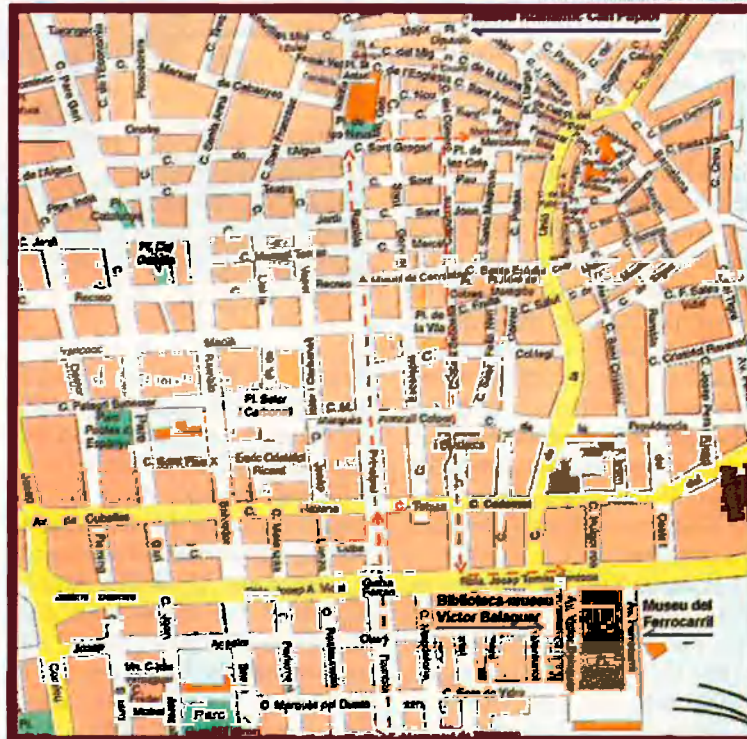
Museu Romàntic Can Papiol

Pl. de la Vila

Rambla

C. Sant Gregori

C. Nou

C. de l'Aigua

Rbla. Josep Tomàs Ventosa

Av. de Cubelles

Biblioteca-museu Víctor Balaguer

Museu del Ferrocarril

Pl. Sant Joan

Rbla. Josep A. Vidal

C. Col·legi

C. Sant Pau

C. Teatre

C. Jardí

C. Recreo

C. Major

Parc

Pl. Soler i Carbonell

Plaça de les Neus

C. Providència

C. Sant Pius X

Pl. Cal Gallina

C. Sant Sebastià

C. Sant Bonaventura

C. Santa Bàrbara

C. de l'Estrella

C. Sant Pere

C. Forn de Vidre

C. Jardí

C. de la Sirena

C. Pau Claris

C. Mercat

C. Marquès del Duero

C. Anselm Clavé

Av. Víctor Balaguer

C. Parellada

Rambla Principal

C. Sant Josep